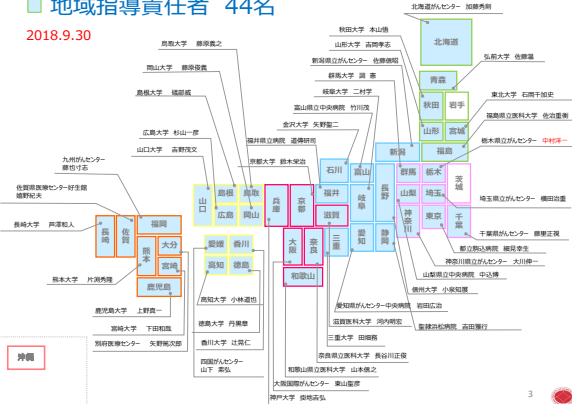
地域指導責任者 44名

2018.9.30

北海道がんセンター 加藤秀則

北海道

秋田大学 本山悌一

山形大学 吉岡孝志

新潟県立がんセンター 佐藤俊昭

群馬大学 齋 泰

岐阜大学 二村学

富山県立中央病院 竹川茂

金沢大学 矢野聖二

福井県立病院 道傳研司

京都大学 鈴木栄治

鳥取大学 藤原義之

岡山大学 藤原俊義

島根大学 磯部威

広島大学 杉山一彦

山口大学 吉野茂文

九州がんセンター 藤也寸志

佐賀県医療センター好生館 嬉野紀夫

長崎大学 芦澤和人

熊本大学 片渕秀隆

鹿児島大学 上野真一

宮崎大学 下田和哉

別府医療センター 矢野篤次郎

高知大学 小林道也

徳島大学 丹黒章

香川大学 辻晃仁

四国がんセンター 山下素弘

大阪国際がんセンター 東山聖彦

神戸大学 掛地吉弘

奈良県立医科大学 長谷川正俊

和歌山県立医科大学 山本信之

三重大学 田端雅

滋賀医科大学 河内明宏

愛知県がんセンター中央病院 岩田広治

聖隷浜松病院 吉田雅行

信州大学 小泉知展

山梨県立中央病院 中込博

神奈川県立がんセンター 大川伸一

都立駒込病院 堀田幸広

千葉県がんセンター 鍋谷圭宏

埼玉県立がんセンター 横田治重

栃木県立がんセンター 中村洋一

福島県立医科大学 佐治重衡

東北大学 石岡千加史

弘前大学 佐藤温

青森

秋田 岩手

山形 宮城

福島

新潟

群馬 栃木

茨城

石川 富山

福井

長野

山梨

埼玉

岐阜

神奈川

東京

千葉

滋賀

愛知 静岡

三重

兵庫 京都

大阪 奈良

和歌山

山口

島根 鳥取

広島 岡山

愛媛 香川

高知 徳島

福岡

長崎 佐賀

熊本 大分

宮崎

鹿児島

沖縄

3